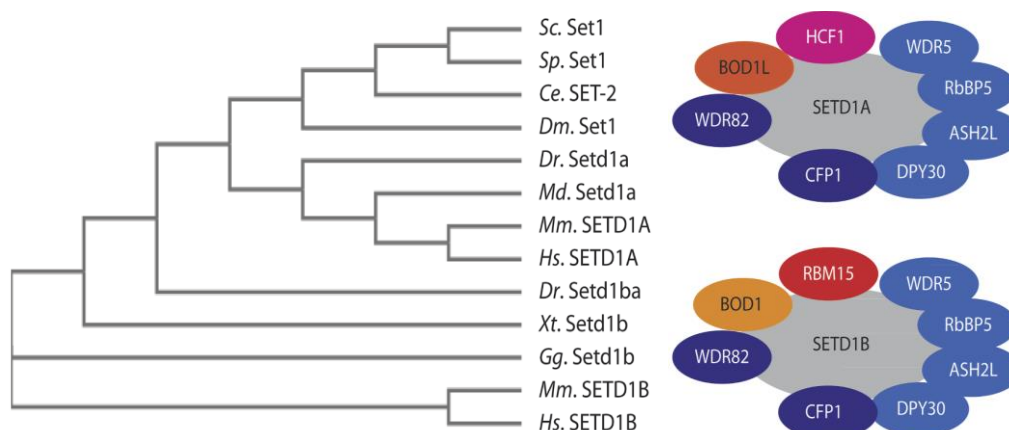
Sc. Set1
Sp. Set1
Ce. SET-2
Dm. Set1
Dr. Setd1a
Md. Setd1a
Mm. SETD1A
Hs. SETD1A
Dr. Setd1ba
Xt. Setd1b
Gg. Setd1b
Mm. SETD1B
Hs. SETD1B

HCF1
WDR5
BOD1L
RbBP5
SETD1A
WDR82
ASH2L
CFP1
DPY30

RBM15
WDR5
BOD1
RbBP5
SETD1B
WDR82
ASH2L
CFP1
DPY30